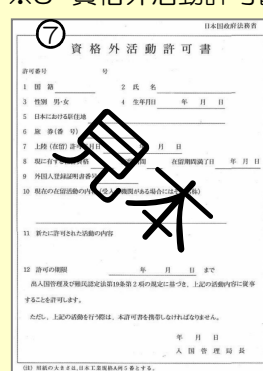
※3 資格外活動許可書

⑦ 資格外活動許可書

日本国政府法務省

許可番号 号

1 国籍

2 氏名

3 性別 男・女

4 生年月日 年 月 日

5 日本における居住地

6 旅券(番号)

7 上陸(在留)許可 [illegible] 月 日

8 現に有する在留資格 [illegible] 在留期間満了日 年 月 日

9 外国人登録証明書番号

10 現在の在留活動の内容 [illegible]

11 新たに許可された活動の内容

12 許可の期限 年 月 日 まで

出入国管理及び難民認定法第19条第2項の規定に基づき、上記の活動内容に従事することを許可します。

ただし、上記の活動を行う際は、本許可書を携帯しなければなりません。

年 月 日

入国管理局長

(注) 用紙の大きさは、日本工業規格A列5番とする。